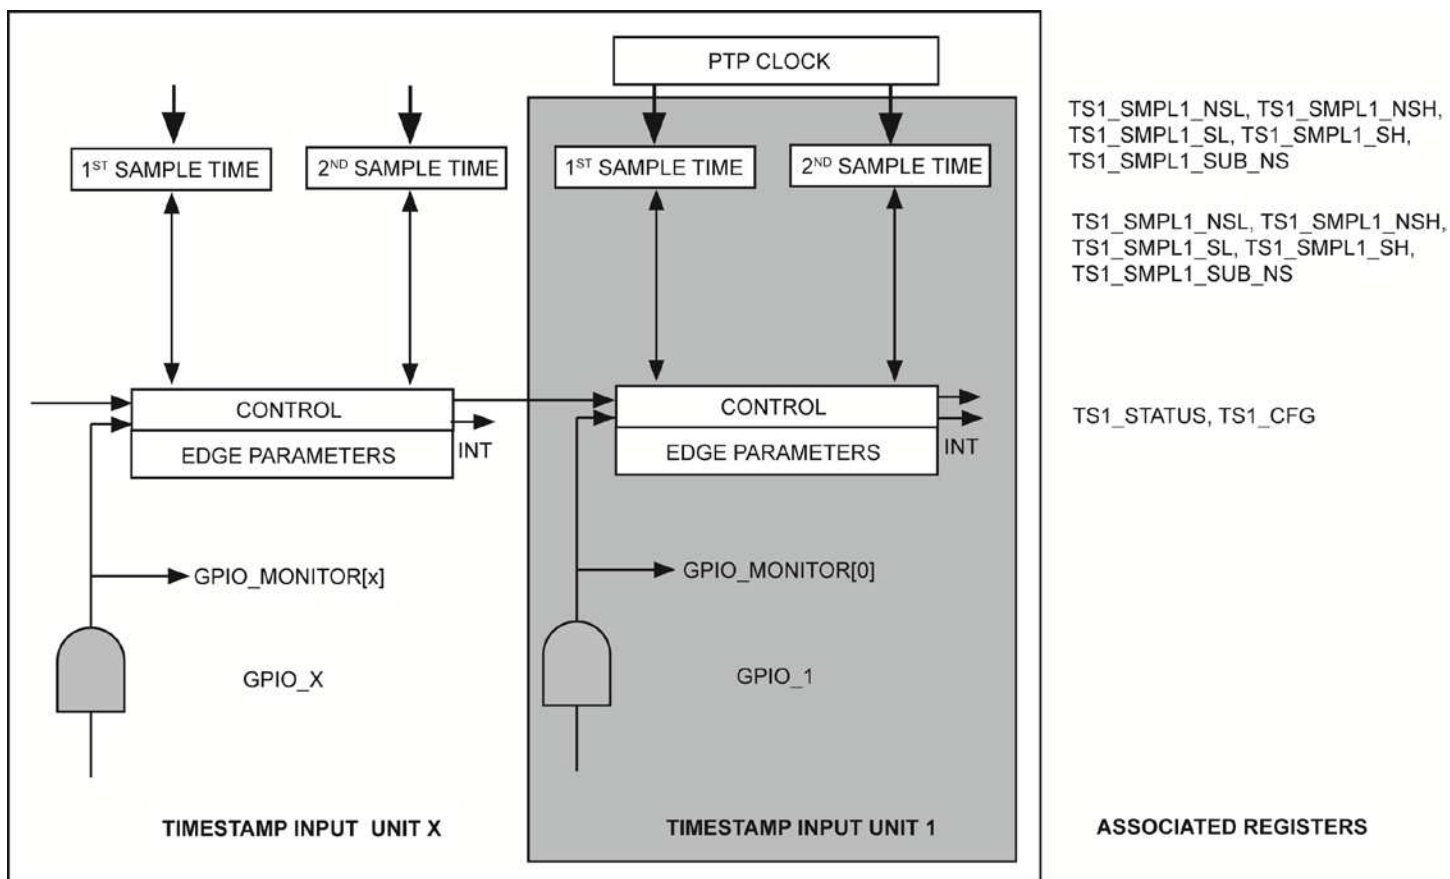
PTP CLOCK

$1^{ST}$ SAMPLE TIME

$2^{ND}$ SAMPLE TIME

$1^{ST}$ SAMPLE TIME

$2^{ND}$ SAMPLE TIME

CONTROL

EDGE PARAMETERS

INT

CONTROL

EDGE PARAMETERS

INT

GPIO_MONITOR[x]

GPIO_MONITOR[0]

GPIO_X

GPIO_1

TIMESTAMP INPUT UNIT X

TIMESTAMP INPUT UNIT 1

TS1_SMPL1_NSL, TS1_SMPL1_NSH, TS1_SMPL1_SL, TS1_SMPL1_SH, TS1_SMPL1_SUB_NS

TS1_SMPL1_NSL, TS1_SMPL1_NSH, TS1_SMPL1_SL, TS1_SMPL1_SH, TS1_SMPL1_SUB_NS

TS1_STATUS, TS1_CFG

ASSOCIATED REGISTERS